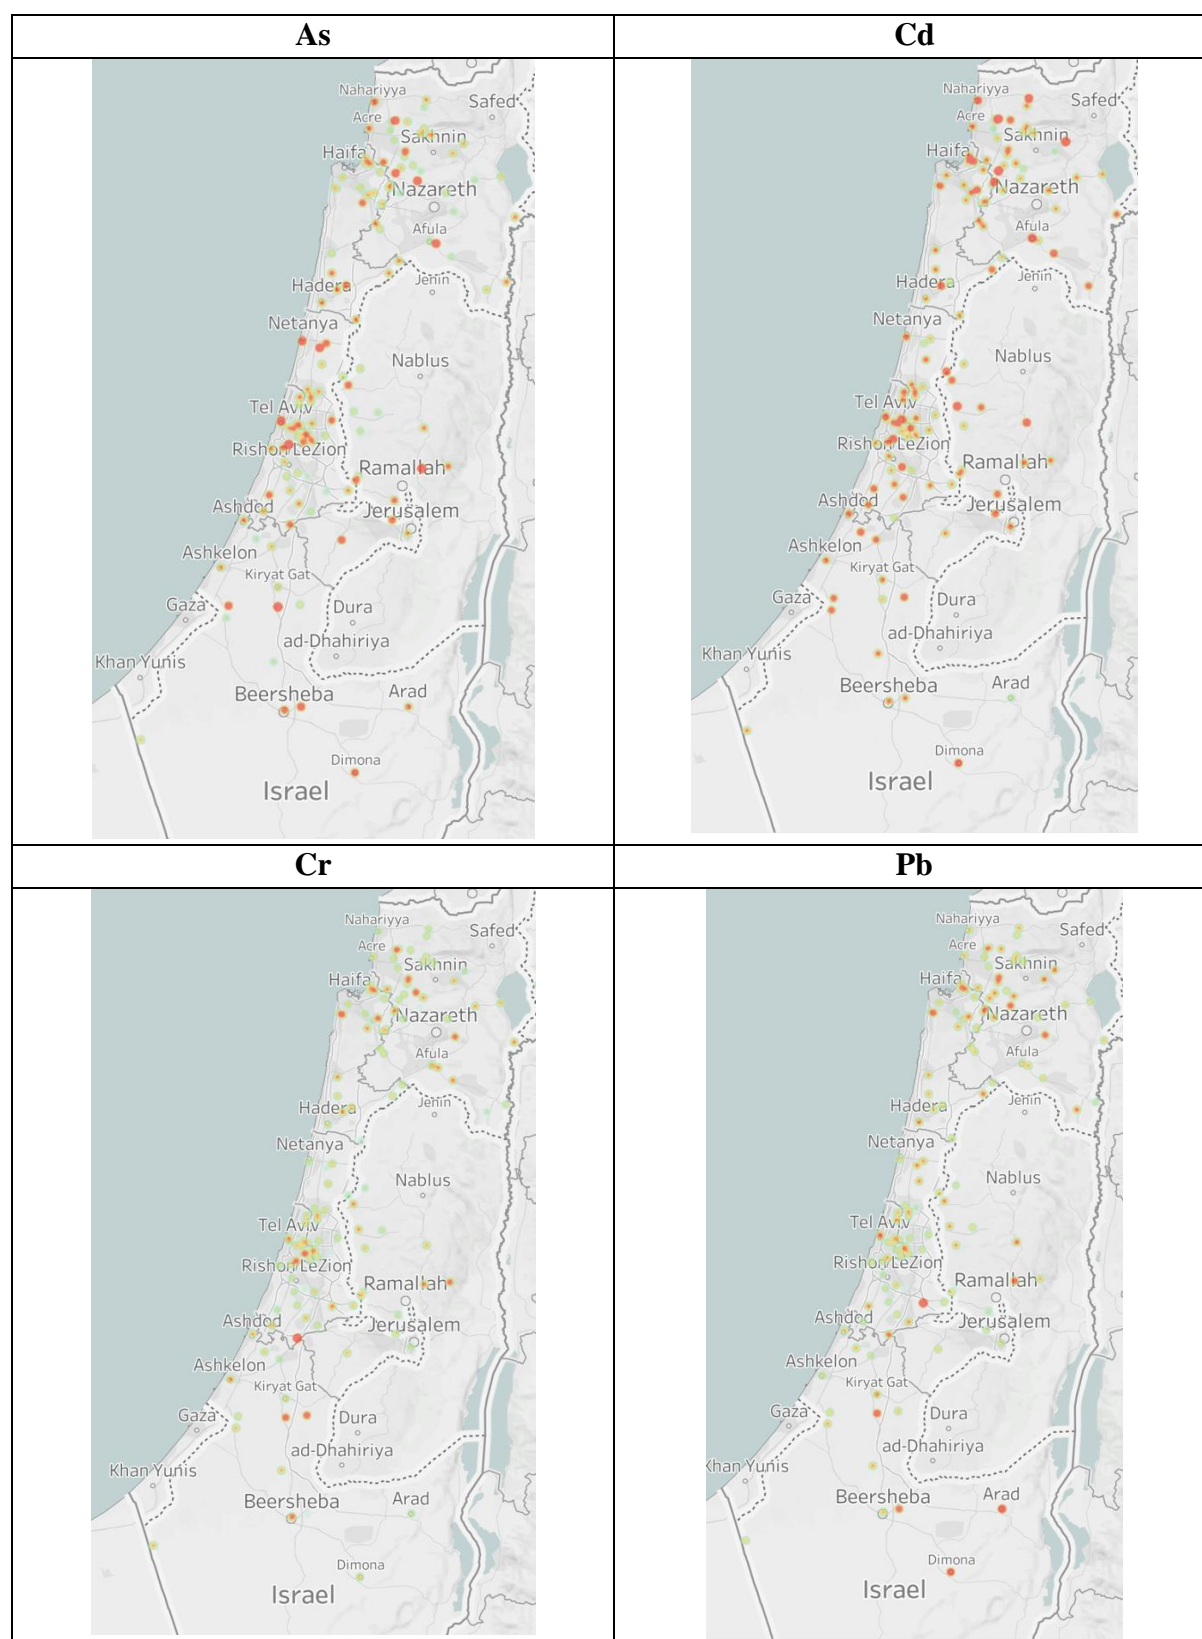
| As | Cd |
|---|---|
| Nahariyya Safed Acre Sakhnin Haifa Nazareth Afula Jenin Hadera Netanya Nablus Tel Aviv Rishon LeZion Ramallah Ashdod Jerusalem Ashkelon Kiryat Gat Gaza Dura ad-Dhahiriya Khan Yunis Beersheba Arad Dimona Israel | Nahariyya Safed Acre Sakhnin Haifa Nazareth Afula Jenin Hadera Netanya Nablus Tel Aviv Rishon LeZion Ramallah Ashdod Jerusalem Ashkelon Kiryat Gat Gaza Dura ad-Dhahiriya Khan Yunis Beersheba Arad Dimona Israel |
| **Cr** | **Pb** |
| Nahariyya Safed Acre Sakhnin Haifa Nazareth Afula Jenin Hadera Netanya Nablus Tel Aviv Rishon LeZion Ramallah Ashdod Jerusalem Ashkelon Kiryat Gat Gaza Dura ad-Dhahiriya Khan Yunis Beersheba Arad Dimona Israel | Nahariyya Safed Acre Sakhnin Haifa Nazareth Afula Jenin Hadera Netanya Nablus Tel Aviv Rishon LeZion Ramallah Ashdod Jerusalem Ashkelon Kiryat Gat Gaza Dura ad-Dhahiriya Khan Yunis Beersheba Arad Dimona Israel |